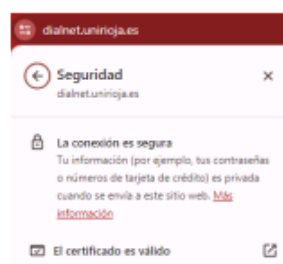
dialnet.unirioja.es

Seguridad
dialnet.unirioja.es

×

La conexión es segura
Tu información (por ejemplo, tus contraseñas o números de tarjeta de crédito) es privada cuando se envía a este sitio web. Más información

El certificado es válido